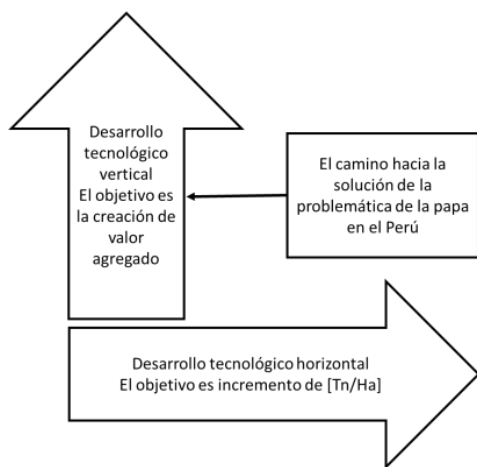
Desarrollo tecnológico vertical
El objetivo es la creación de valor agregado

El camino hacia la solución de la problemática de la papa en el Perú

Desarrollo tecnológico horizontal
El objetivo es incremento de [Tn/Ha]